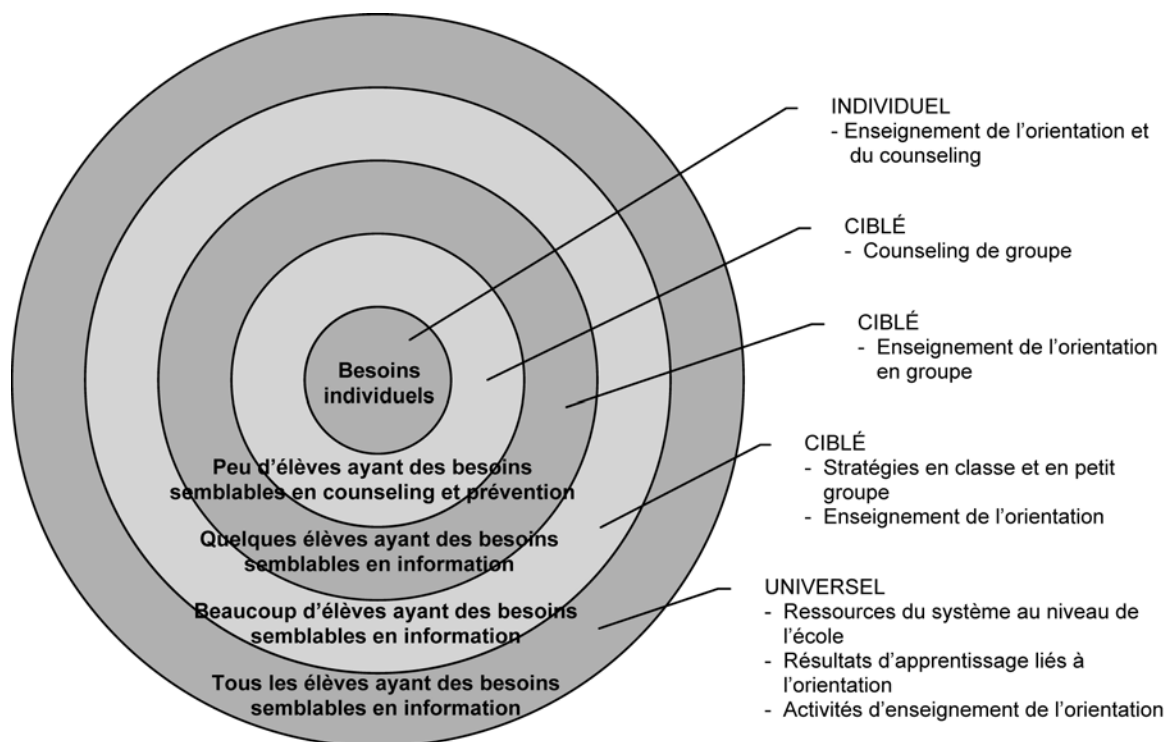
Besoins individuels

Peu d'élèves ayant des besoins semblables en counseling et prévention

Quelques élèves ayant des besoins semblables en information

Beaucoup d'élèves ayant des besoins semblables en information

Tous les élèves ayant des besoins semblables en information

INDIVIDUEL
- Enseignement de l'orientation et du counseling

CIBLÉ
- Counseling de groupe

CIBLÉ
- Enseignement de l'orientation en groupe

CIBLÉ
- Stratégies en classe et en petit groupe
- Enseignement de l'orientation

UNIVERSEL
- Ressources du système au niveau de l'école
- Résultats d'apprentissage liés à l'orientation
- Activités d'enseignement de l'orientation